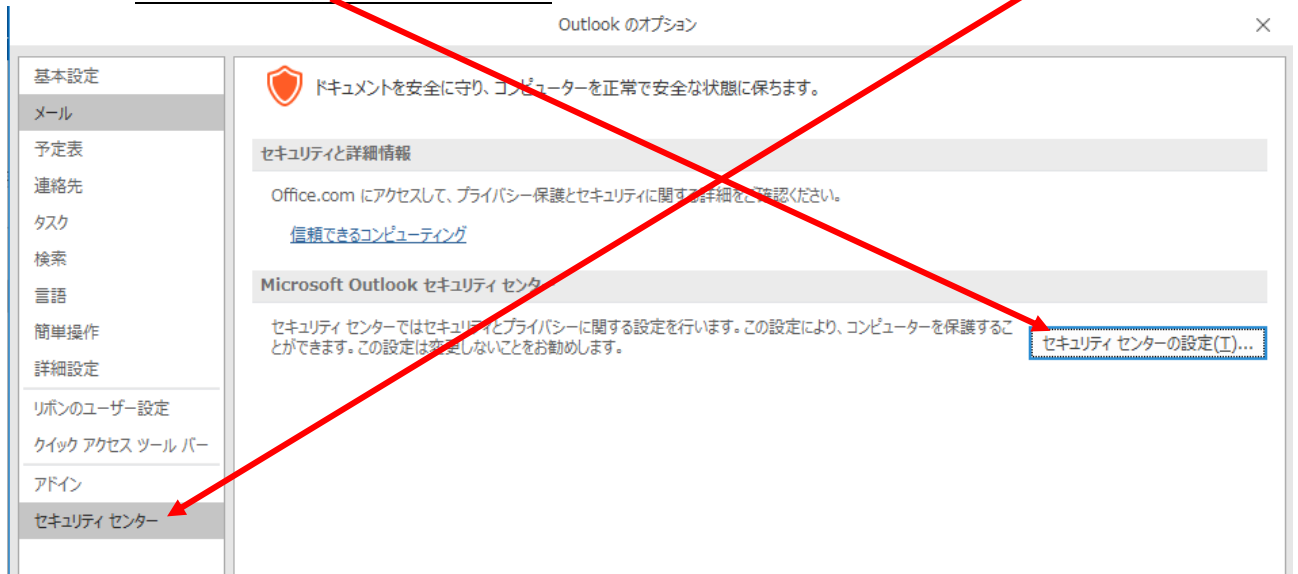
Outlook のオプション

×

基本設定
メール
予定表
連絡先
タスク
検索
言語
簡単操作
詳細設定
リボンのユーザー設定
クイック アクセス ツール バー
アドイン
セキュリティ センター

ドキュメントを安全に守り、コンピューターを正常で安全な状態に保ちます。

セキュリティと詳細情報

Office.com にアクセスして、プライバシー保護とセキュリティに関する詳細をご確認ください。

信頼できるコンピューティング

Microsoft Outlook セキュリティ センター

セキュリティ センターではセキュリティとプライバシーに関する設定を行います。この設定により、コンピューターを保護することができます。この設定は変更しないことをお勧めします。

セキュリティ センターの設定(T)...